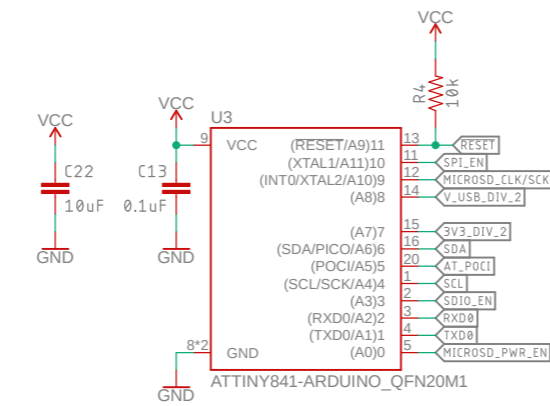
VCC
R4
10k
VCC
VCC
U3
C22
10uF
GND
C13
0.1uF
GND
9
VCC
(RESET/A9)11
(XTAL1/A11)10
(INT0/XTAL2/A10)9
(A8)8
13
11
12
14
RESET
SPI_EN
MICROSD_CLK/SCK
V_USB_DIV_2
(A7)7
(SDA/PICO/A6)6
(POCI/A5)5
(SCL/SCK/A4)4
(A3)3
(RXD0/A2)2
(TXD0/A1)1
(A0)0
15
16
20
1
2
3
4
5
3V3_DIV_2
SDA
AT_POCI
SCL
SDIO_EN
RXD0
TXD0
MICROSD_PWR_EN
8*2
GND
GND
ATTINY841-ARDUINO_QFN20M1